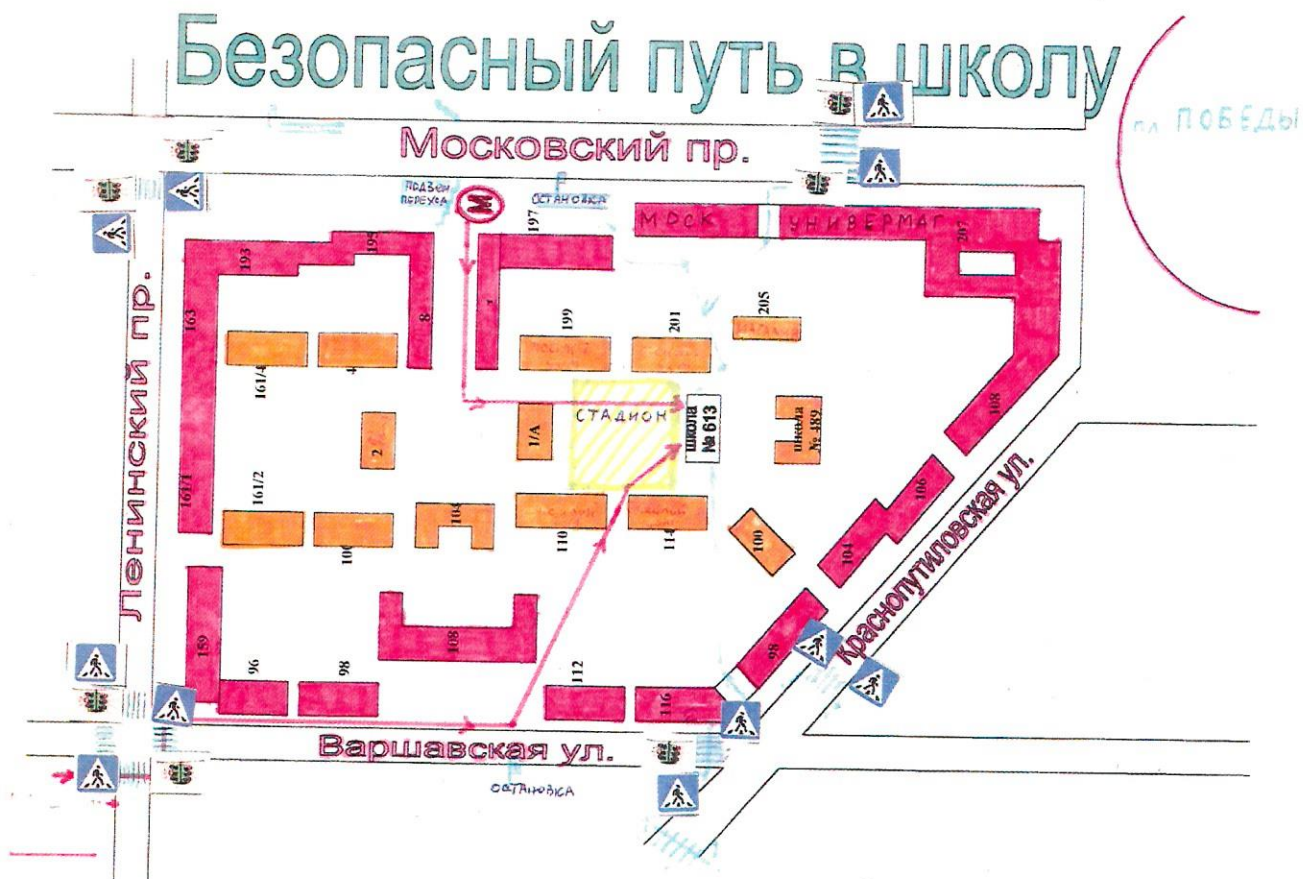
Безопасный путь в школу

пл. ПОБЕДЫ

Московский пр.

подзем. переход

М

остановка

МДСК УНИВЕРМАГ

197

207

193

194

8

7

199

201

205

163

161/4

4

2

1/А

СТАДИОН

школа № 613

школа № 489

108

106

104

100

98

Ленинский пр.

161/1

161/2

106

104

110

114

159

96

98

108

112

116

Краснопутиловская ул.

Варшавская ул.

остановка